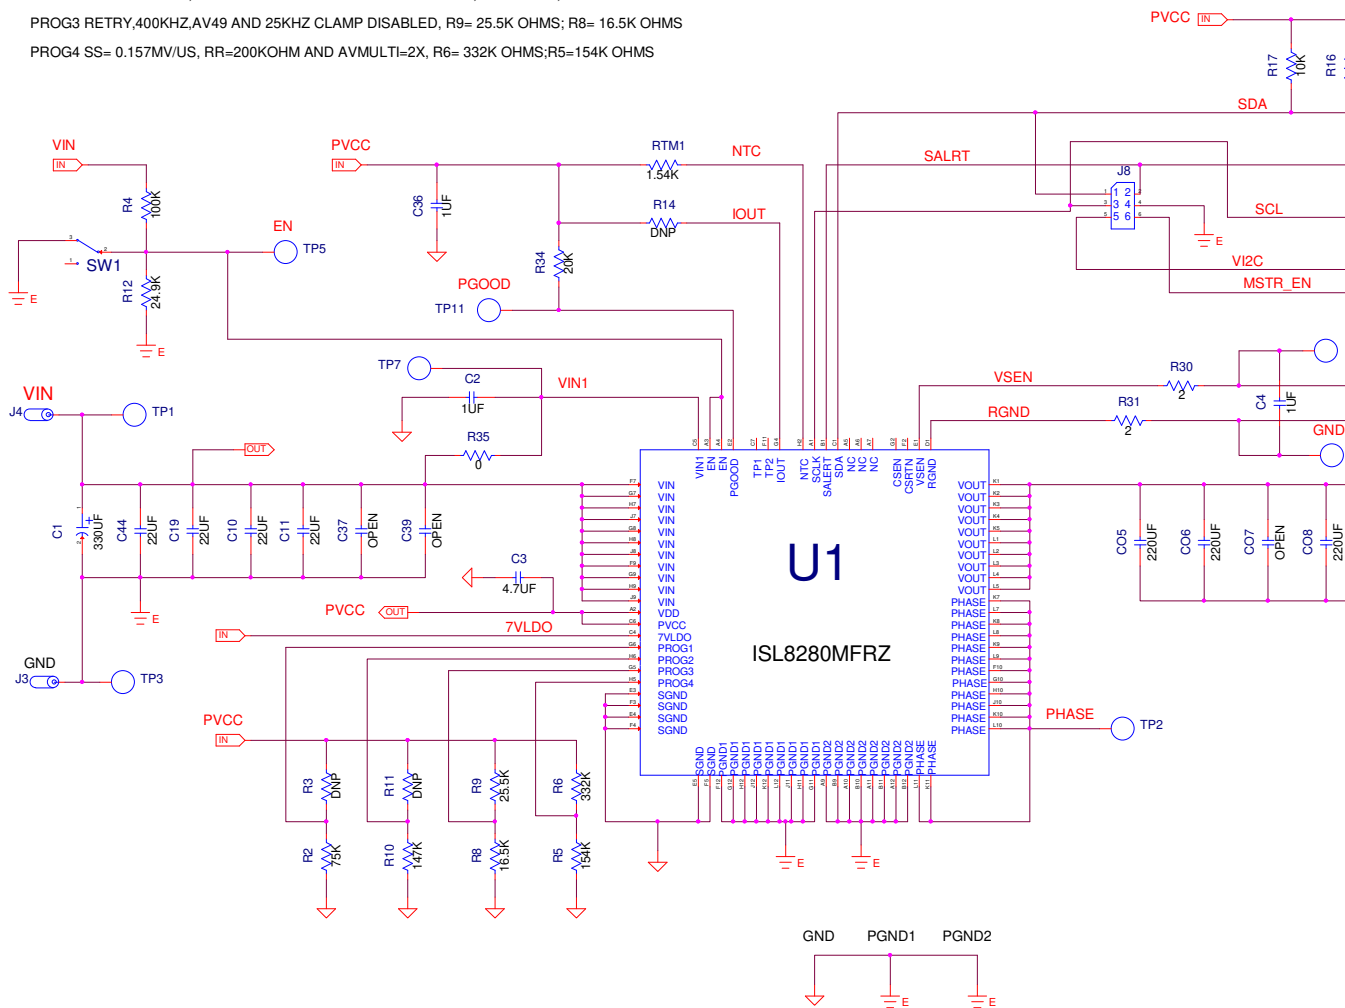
PROG3 RETRY,400KHZ,AV49 AND 25KHZ CLAMP DISABLED, R9= 25.5K OHMS; R8= 16.5K OHMS

PROG4 SS= 0.157MV/US, RR=200KOHM AND AVMULTI=2X, R6= 332K OHMS;R5=154K OHMS

PVCC IN R17 10K R16

SDA

VIN IN R4 100K SW1 E R12 24.9K E EN TP5

PVCC IN C36 1UF RTM1 1.54K NTC R14 DNP IOUT R34 20K PGOOD TP11

SALRT J8 1 2 3 4 5 6 E SCL VI2C MSTR_EN

TP7 C2 1UF VIN1 R35 0

VIN J4 TP1 OUT C1 330UF C44 22UF C19 22UF C10 22UF C11 22UF C37 OPEN C39 OPEN E

C3 4.7UF PVCC OUT IN 7VLDO

GND J3 TP3

VSEN R30 2 RGND R31 2 C4 1UF GND

VIN1 EN EN PGOOD TP1 TP2 IOUT NTC SCLK SALERT SDA NC NC NC CSEN CSRTN VSEN RGND

VIN VIN VIN VIN VIN VIN VIN VIN VIN VIN VIN VDD PVCC 7VLDO PROG1 PROG2 PROG3 PROG4 SGND SGND SGND SGND

U1

ISL8280MFRZ

VOUT VOUT VOUT VOUT VOUT VOUT VOUT VOUT VOUT VOUT PHASE PHASE PHASE PHASE PHASE PHASE PHASE PHASE PHASE PHASE PHASE PHASE

SGND SGND PGND1 PGND1 PGND1 PGND1 PGND1 PGND1 PGND1 PGND1 PGND1 PGND2 PGND2 PGND2 PGND2 PGND2 PGND2 PGND2 PGND2 PHASE PHASE

CO5 220UF CO6 220UF CO7 OPEN CO8 220UF

PHASE TP2

PVCC IN R3 DNP R11 DNP R9 25.5K R6 332K R2 75K R10 147K R8 16.5K R5 154K

E E

GND PGND1 PGND2 E E